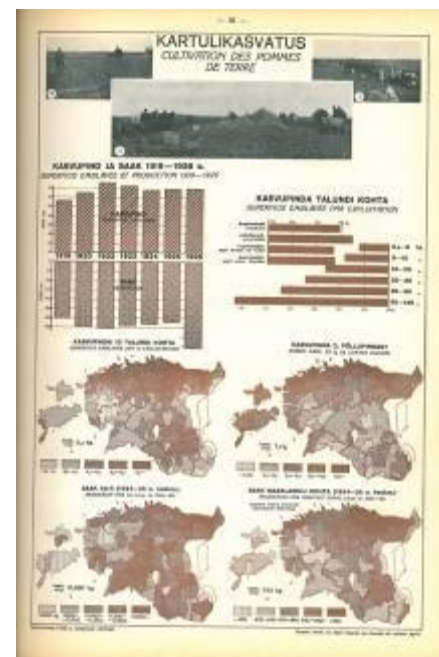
KARTULIKASVATUS
CULTIVATION DES POMMES DE TERRE

KASVUPIND JA SAAK 1919—1926 a.
SUPERFICIE EMBLAVÉE ET PRODUCTION 1919—1926

1919 1920 1922 1923 1924 1925 1926

KASVUPIND TALUNDI KOHTA
SUPERFICIE EMBLAVÉE PAR EXPLOITATION

KASVUPIND 1O TALUNDI KOHTA

KASVUPIND % PÕLLUPINNAST

SAAK 1921—1926 a. KESKMINE

SAAK HAKKANDI KOHTA 1924—1926 a. KESKMINE

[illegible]